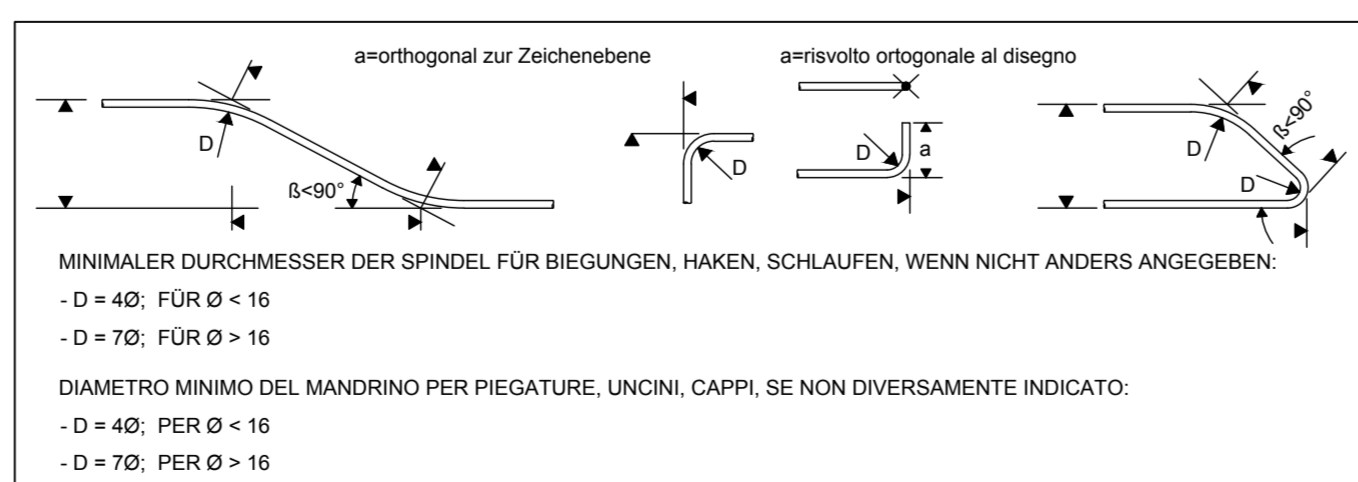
a=orthogonal zur Zeichenebene

a=risvolto ortogonale al disegno

D

ß<90°

D

D

a

ß<90°

D

D

MINIMALER DURCHMESSER DER SPINDEL FÜR BIEGUNGEN, HAKEN, SCHLAUFEN, WENN NICHT ANDERS ANGEGEBEN:

- D = 4Ø; FÜR Ø < 16

- D = 7Ø; FÜR Ø > 16

DIAMETRO MINIMO DEL MANDRINO PER PIEGATURE, UNCINI, CAPPI, SE NON DIVERSAMENTE INDICATO:

- D = 4Ø; PER Ø < 16

- D = 7Ø; PER Ø > 16